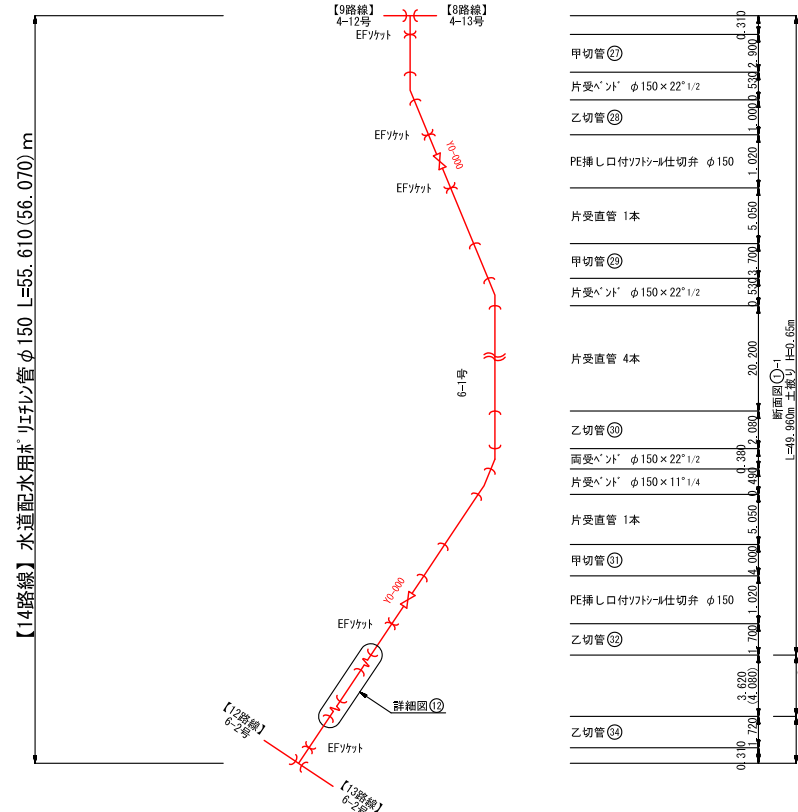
【14路線】水道配水用ポリエチレン管 φ150 L=55.610(56.070) m

【9路線】
4-12号

【8路線】
4-13号

EFソケット

EFソケット

YO-000

EFソケット

6-1号

YO-000

EFソケット

詳細図⑫

【12路線】
6-2号

EFソケット

【13路線】
6-2号

0.310
甲切管㉗
2.900
片受ベンド φ150×22°1/2
0.530
乙切管㉘
1.000
PE挿し口付ソフトシール仕切弁 φ150
1.020
片受直管 1本
5.050
甲切管㉙
3.700
片受ベンド φ150×22°1/2
0.530
片受直管 4本
20.200
乙切管㉚
2.080
両受ベンド φ150×22°1/2
0.380
片受ベンド φ150×11°1/4
0.490
片受直管 1本
5.050
甲切管㉛
4.000
PE挿し口付ソフトシール仕切弁 φ150
1.020
乙切管㉜
1.700
3.620
(4.080)
1.720
乙切管㉞
0.310

断面図①-1
L=49.960m 土被り H=0.65m